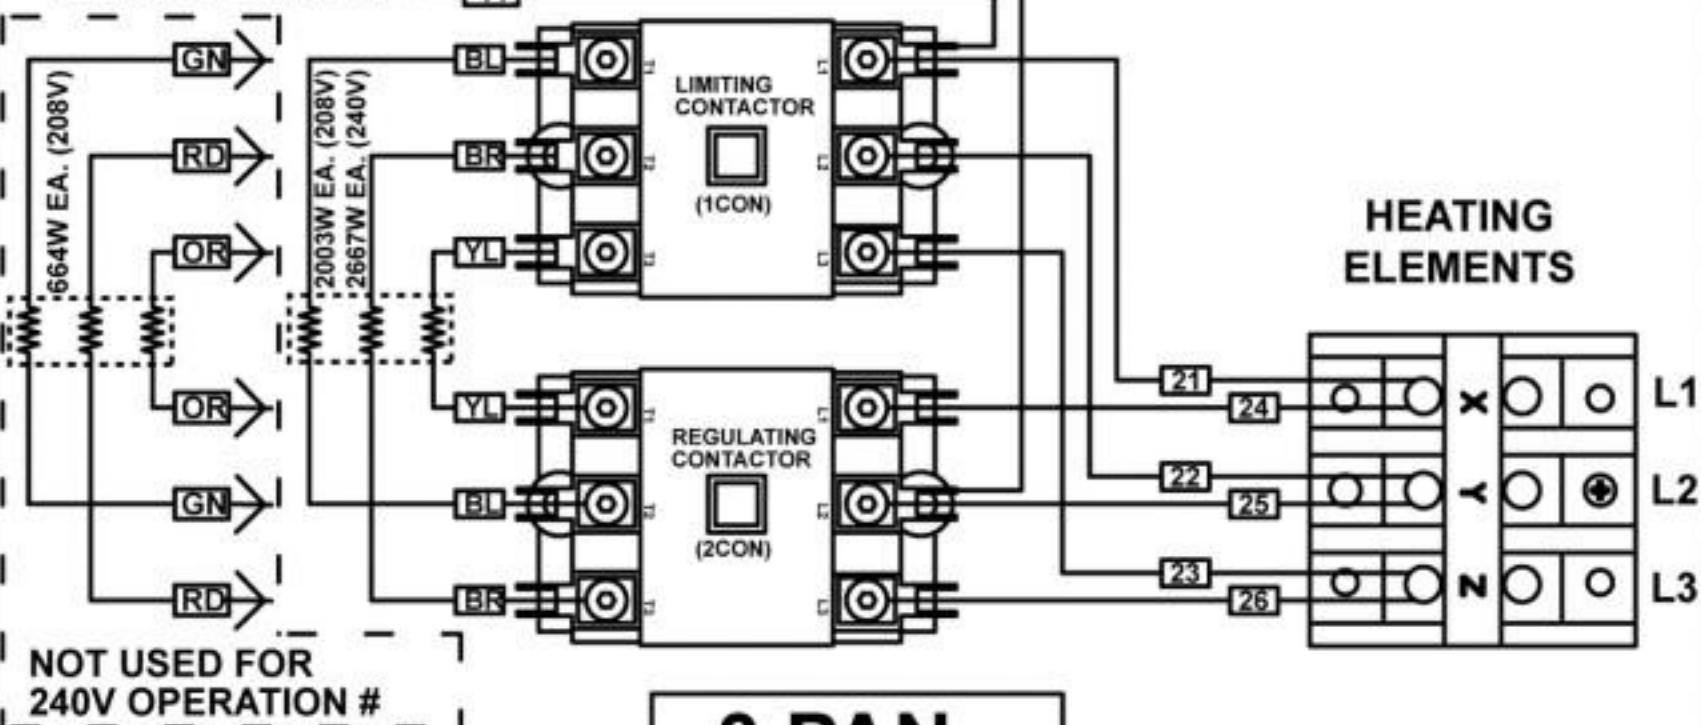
GN
RD
OR
OR
GN
RD
664W EA. (208V)
2003W EA. (208V)
2667W EA. (240V)
BL
BR
YL
YL
BL
BR
LIMITING CONTACTOR
(1CON)
REGULATING CONTACTOR
(2CON)
HEATING ELEMENTS
21
24
22
25
23
26
X
Y
Z
L1
L2
L3
NOT USED FOR 240V OPERATION #